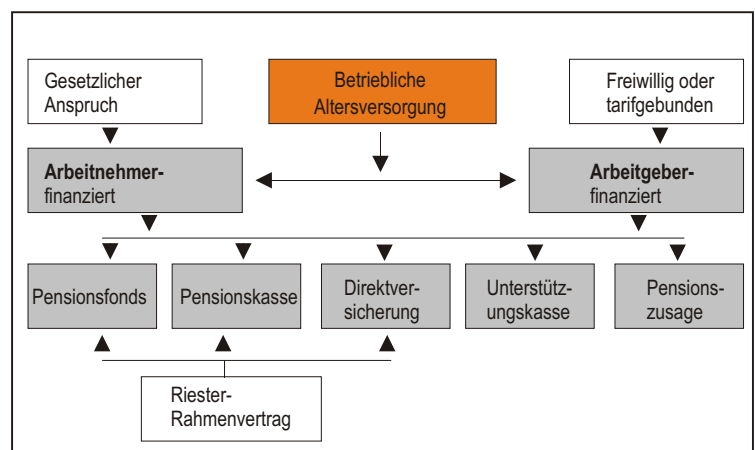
Gesetzlicher Anspruch

Betriebliche Altersversorgung

Freiwillig oder tarifgebunden

**Arbeitnehmer-** finanziert

**Arbeitgeber-** finanziert

Pensionsfonds

Pensionskasse

Direktversicherung

Unterstützungskasse

Pensionszusage

Riester-Rahmenvertrag